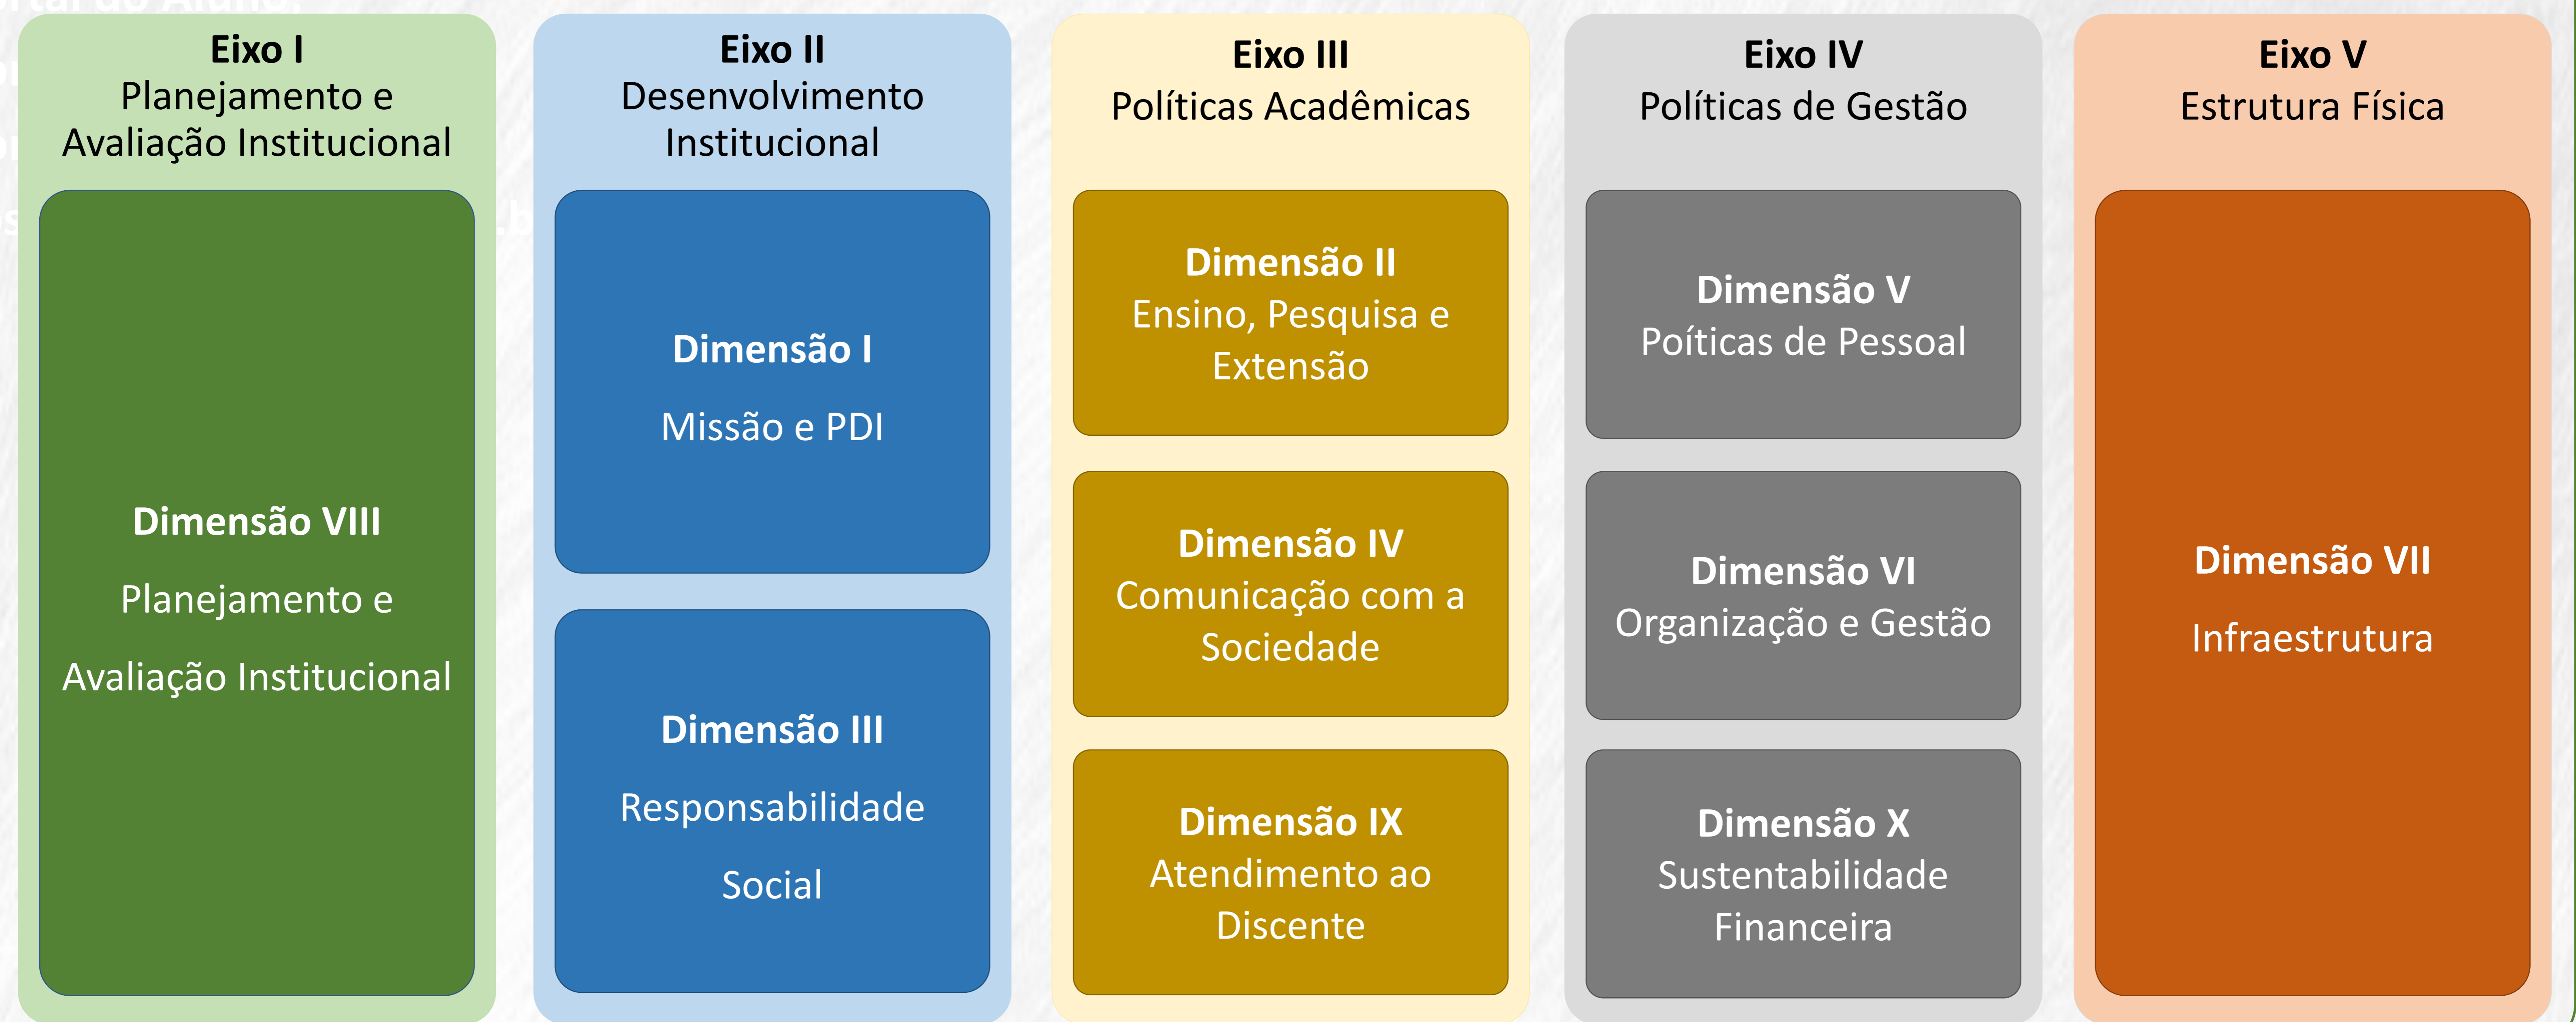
Eixo I
Planejamento e Avaliação Institucional

Dimensão VIII
Planejamento e Avaliação Institucional

Eixo II
Desenvolvimento Institucional

Dimensão I
Missão e PDI

Dimensão III
Responsabilidade Social

Eixo III
Políticas Acadêmicas

Dimensão II
Ensino, Pesquisa e Extensão

Dimensão IV
Comunicação com a Sociedade

Dimensão IX
Atendimento ao Discente

Eixo IV
Políticas de Gestão

Dimensão V
Poíticas de Pessoal

Dimensão VI
Organização e Gestão

Dimensão X
Sustentabilidade Financeira

Eixo V
Estrutura Física

Dimensão VII
Infraestrutura